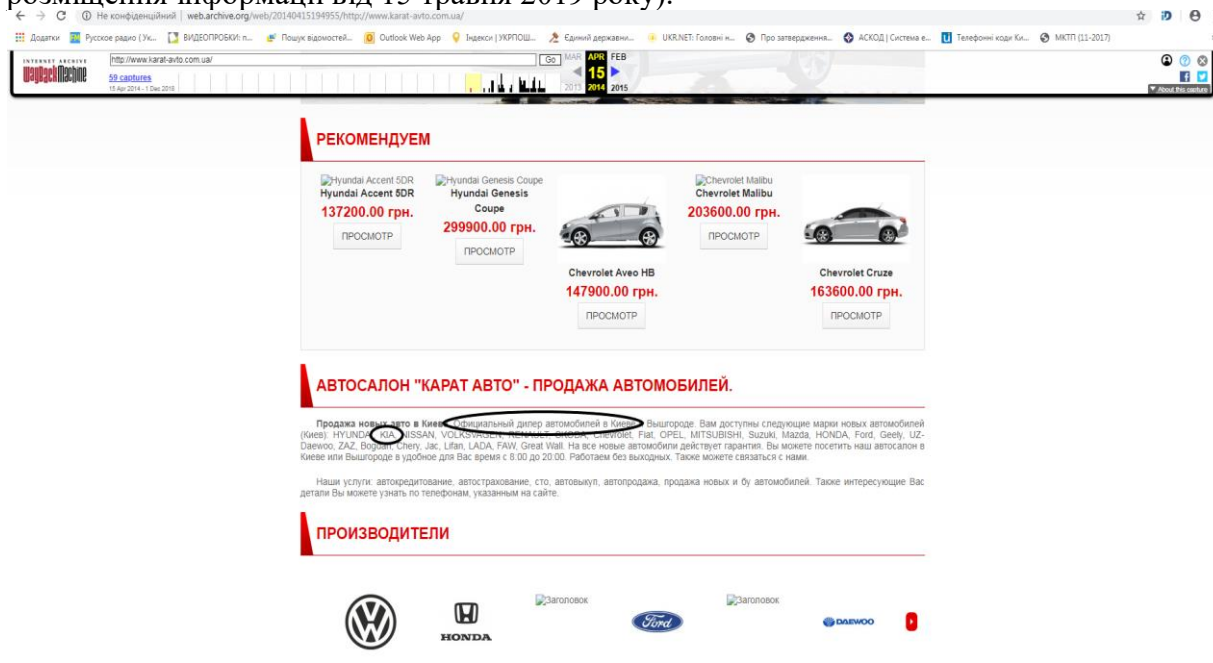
розміщення інформації від 15 травня 2019 року).

Не конфіденційний | web.archive.org/web/20140415194955/http://www.karat-avto.com.ua/

Додатки Русское радио (Ук... ВИДЕОПРОБКИ: п... Пошук відомостей... Outlook Web App Індекси | УКРПОШ... Єдиний державни... UKR.NET: Головні н... Про затвердження... АСКОД | Система е... Телефонні коди Ки... МКТП (11-2017)

INTERNET ARCHIVE WayBackMachine http://www.karat-avto.com.ua/ Go MAR APR FEB 15 2013 2014 2015
59 captures
15 Apr 2014 - 1 Dec 2018
About this capture

РЕКОМЕНДУЕМ

Hyundai Accent 5DR
Hyundai Accent 5DR
137200.00 грн.
ПРОСМОТР

Hyundai Genesis Coupe
Hyundai Genesis Coupe
299900.00 грн.
ПРОСМОТР

Chevrolet Aveo HB
147900.00 грн.
ПРОСМОТР

Chevrolet Malibu
Chevrolet Malibu
203600.00 грн.
ПРОСМОТР

Chevrolet Cruze
163600.00 грн.
ПРОСМОТР

АВТОСАЛОН "КАРАТ АВТО" - ПРОДАЖА АВТОМОБИЛЕЙ.

Продажа новых авто в Киеве. Официальный дилер автомобилей в Киеве, Вышгороде. Вам доступны следующие марки новых автомобилей (Киев): HYUNDAI, KIA, NISSAN, VOLKSWAGEN, RENAULT, SKODA, Chevrolet, Fiat, OPEL, MITSUBISHI, Suzuki, Mazda, HONDA, Ford, Geely, UZ-Daewoo, ZAZ, Bogdan, Chery, Jac, Lifan, LADA, FAW, Great Wall. На все новые автомобили действует гарантия. Вы можете посетить наш автосалон в Киеве или Вышгороде в удобное для Вас время с 8:00 до 20:00. Работаем без выходных. Также можете связаться с нами.

Наши услуги: автокредитование, автострахование, сто, автовыкуп, автопродажа, продажа новых и бу автомобилей. Также интересующие Вас детали Вы можете узнать по телефонам, указанным на сайте.

ПРОИЗВОДИТЕЛИ

HONDA
Заголовок
Ford
Заголовок
DAEWOO